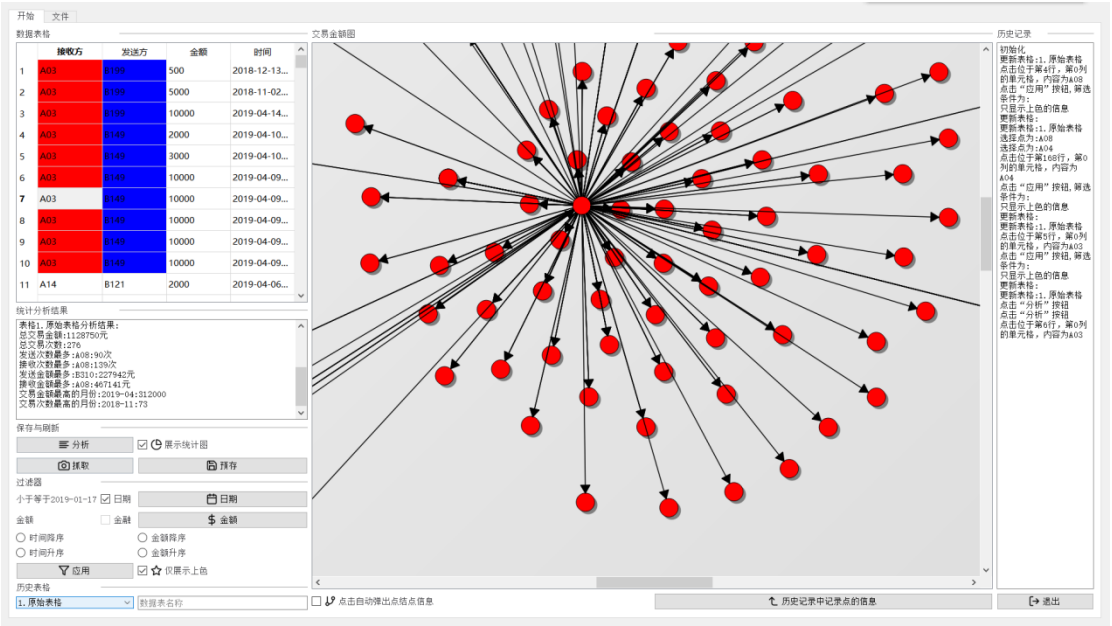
开始 文件

数据表格

| | 接收方 | 发送方 | 金额 | 时间 |
|---|---|---|---|---|
| 1 | A03 | B149 | 500 | 2018-12-13... |
| 2 | A03 | B199 | 5000 | 2018-11-02... |
| 3 | A03 | B170 | 10000 | 2019-04-14... |
| 4 | A03 | B149 | 2000 | 2019-04-10... |
| 5 | A03 | B149 | 3000 | 2019-04-10... |
| 6 | A03 | B149 | 10000 | 2019-04-09... |
| 7 | A03 | B149 | 10000 | 2019-04-09... |
| 8 | A03 | B149 | 10000 | 2019-04-09... |
| 9 | A03 | B149 | 10000 | 2019-04-09... |
| 10 | A03 | B149 | 10000 | 2019-04-09... |
| 11 | A14 | B121 | 2000 | 2019-04-06... |

统计分析结果
表格1.原始表格分析结果:
总交易金额:1128750元
总交易次数:276
发送次数最多:A08:90次
接收次数最多:A08:139次
发送金额最多:B310:227942元
接收金额最多:A08:467141元
交易金额最高的月份:2019-04:312000
交易次数最高的月份:2018-11:73

保存与刷新
分析 展示统计图
抓取 保存

过滤器
小于等于2019-01-17 日期 日期
金额 金融 金额
时间降序 金额降序
时间升序 金额升序
应用 仅展示上色

历史表格
1.原始表格 数据表名称

交易金额图

点击自动弹出点结点信息

历史记录中记录点的信息

历史记录
初始化
更新表格:1.原始表格
点击位于第4行,第0列的单元格,内容为A08
点击"应用"按钮,筛选条件为:
只显示上色的信息
更新表格:
更新表格:1.原始表格
选择点为:A08
选择点为:A04
点击位于第168行,第0列的单元格,内容为A04
点击"应用"按钮,筛选条件为:
只显示上色的信息
更新表格:
更新表格:1.原始表格
点击位于第5行,第0列的单元格,内容为A03
点击"应用"按钮,筛选条件为:
只显示上色的信息
更新表格:
更新表格:1.原始表格
点击"分析"按钮
点击"分析"按钮
点击位于第6行,第0列的单元格,内容为A03

退出